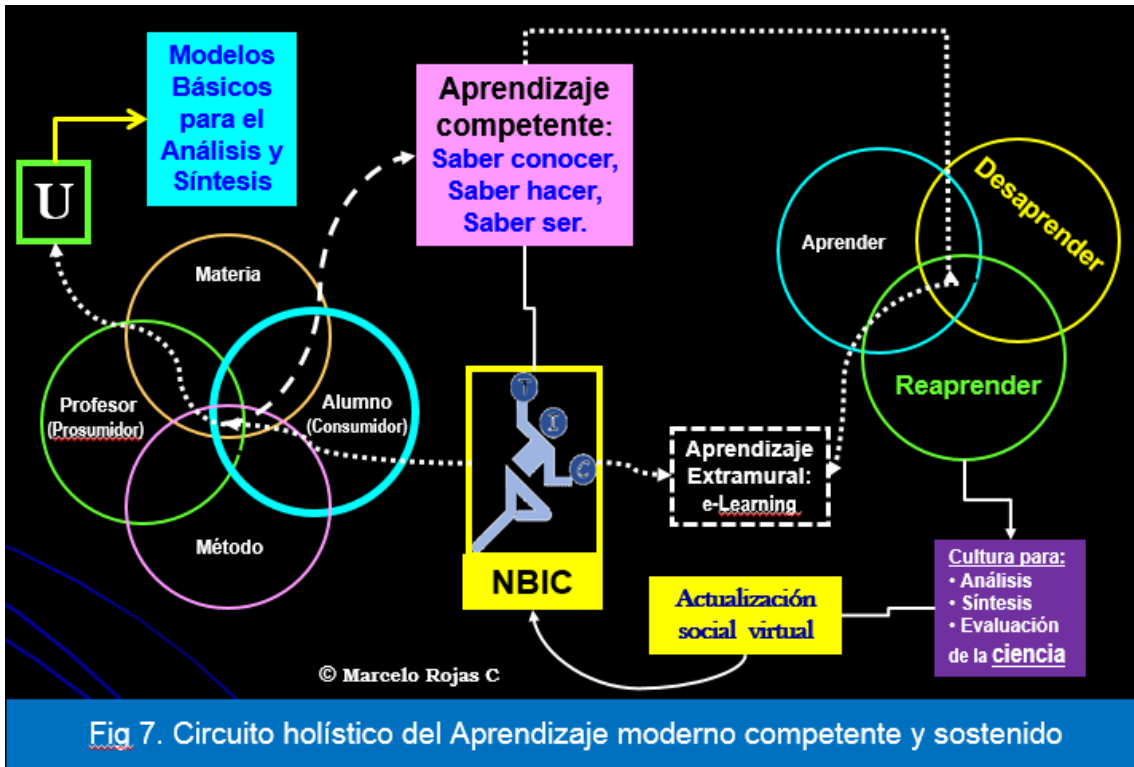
Modelos Básicos para el Análisis y Síntesis

U

Aprendizaje competente:
Saber conocer,
Saber hacer,
Saber ser.

Aprender

Desaprender

Reaprender

Materia

Profesor (Prosumidor)

Alumno (Consumidor)

Método

T

I

C

NBIC

Aprendizaje Extramural: e-Learning

Actualización social virtual

Cultura para:
• Análisis
• Síntesis
• Evaluación
de la ciencia

© Marcelo Rojas C

Fig 7. Circuito holístico del Aprendizaje moderno competente y sostenido